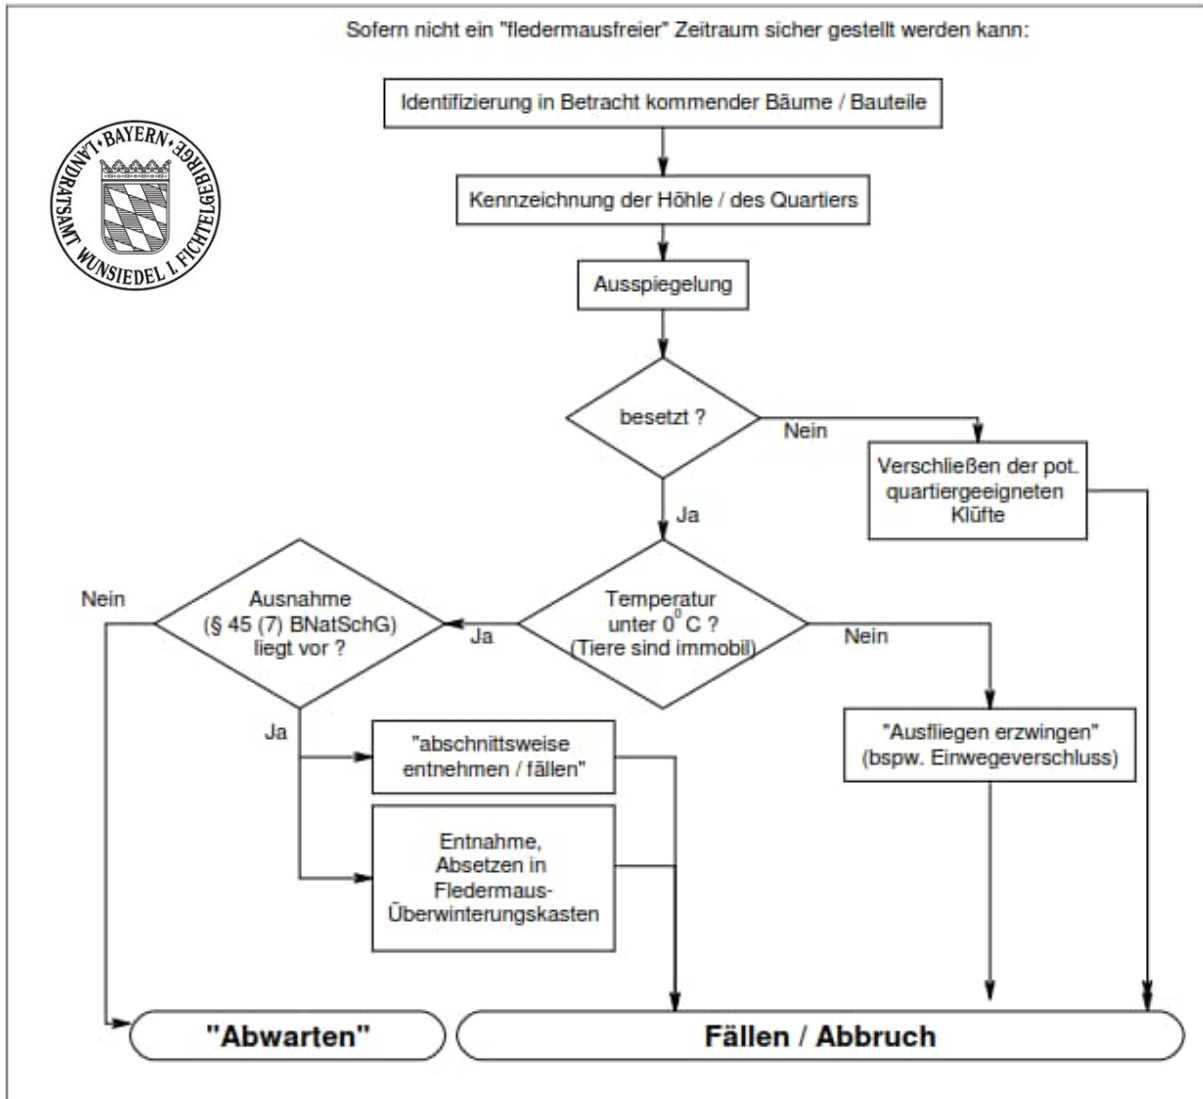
Sofern nicht ein "fledermausfreier" Zeitraum sicher gestellt werden kann:

LANDRATSAMT · BAYERN · WUNSIEDEL I. FICHTELGEBIRGE

Identifizierung in Betracht kommender Bäume / Bauteile

Kennzeichnung der Höhle / des Quartiers

Ausspiegelung

besetzt ?

Nein

Verschließen der pot. quartiergeeigneten Klüfte

Ja

Nein

Ausnahme (§ 45 (7) BNatSchG) liegt vor ?

Ja

Temperatur unter $0^0$ C ? (Tiere sind immobil)

Nein

Ja

"abschnittsweise entnehmen / fällen"

Entnahme, Absetzen in Fledermaus-Überwinterungskasten

"Ausfliegen erzwingen" (bspw. Einwegeverschluss)

"Abwarten"

Fällen / Abbruch